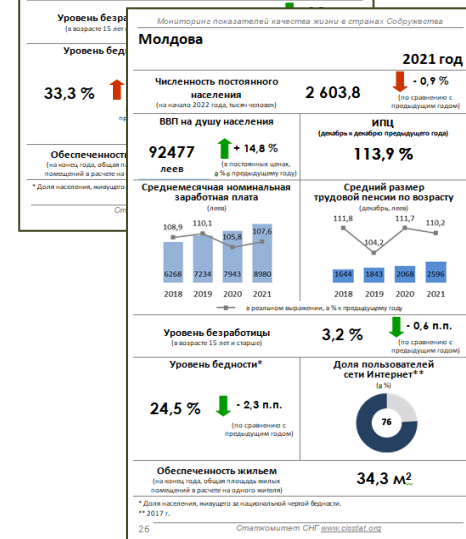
Уровень безра
(в возрасте 15 лет и
Уровень бедн
33,3 %
Обеспеченност
(на конец года, общая пл
помещений в расчете на
* Доля населения, живущего
Стат

Мониторинг показателей качества жизни в странах Содружества

Молдова

2021 год

Численность постоянного населения
(на начало 2022 года, тысяч человек)
2 603,8
- 0,9 %
(по сравнению с предыдущим годом)

ВВП на душу населения
92477 леев
+ 14,8 %
(в постоянных ценах, в % к предыдущему году)

ИПЦ
(декабрь к декабрю предыдущего года)
113,9 %

Среднемесячная номинальная заработная плата
(леев)

| | 2018 | 2019 | 2020 | 2021 |
|---|---|---|---|---|
| | 6268 | 7234 | 7943 | 8980 |
| | 108,9 | 110,1 | 105,8 | 107,6 |

Средний размер трудовой пенсии по возрасту
(декабрь, леев)

| | 2018 | 2019 | 2020 | 2021 |
|---|---|---|---|---|
| | 1644 | 1843 | 2068 | 2596 |
| | 111,8 | 104,2 | 111,7 | 110,2 |

в реальном выражении, в % к предыдущему году

Уровень безработицы
(в возрасте 15 лет и старше)
3,2 %
- 0,6 п.п.
(по сравнению с предыдущим годом)

Уровень бедности*
24,5 %
- 2,3 п.п.
(по сравнению с предыдущим годом)

Доля пользователей сети Интернет**
(в %)
76

Обеспеченность жильем
(на конец года, общая площадь жилых помещений в расчете на одного жителя)
34,3 м$^2$

* Доля населения, живущего за национальной чертой бедности.
** 2017 г.

26
Статкомитет СНГ www.cisstat.org